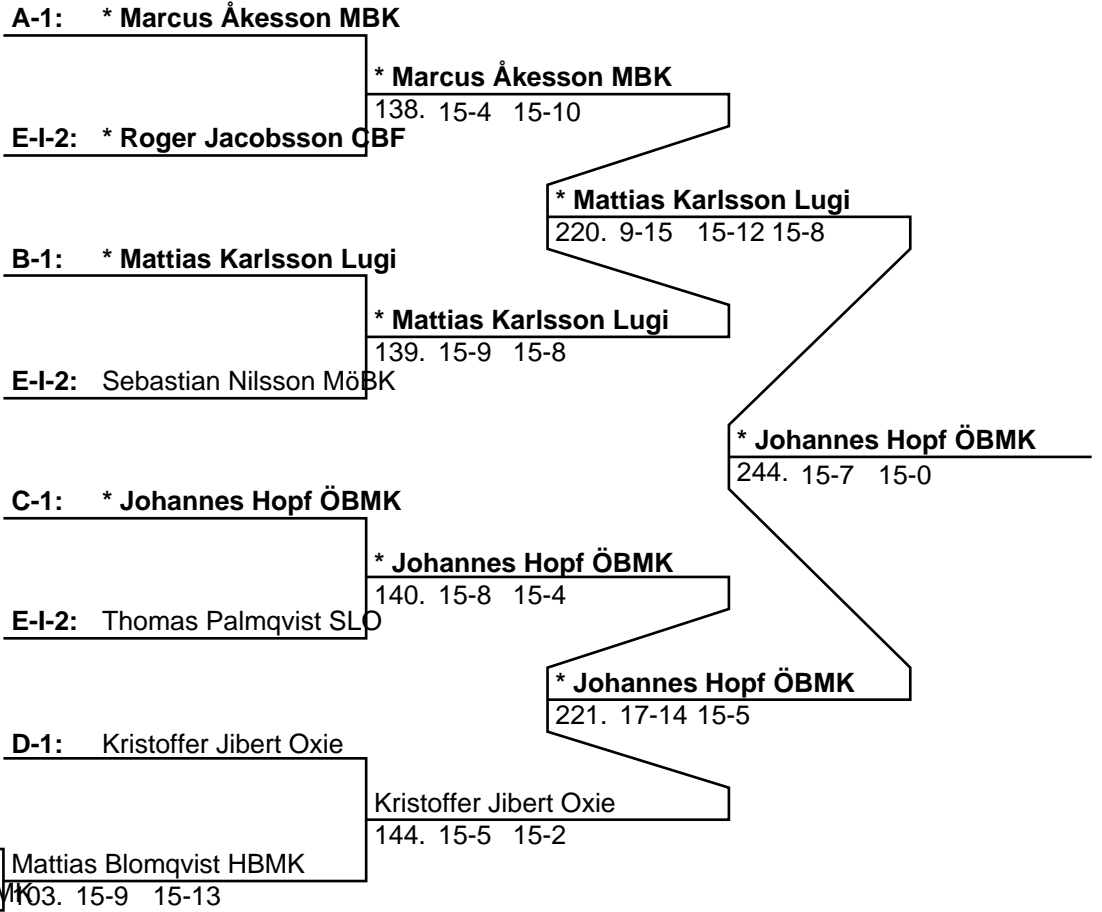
A-1: * Marcus Åkesson MBK

* Marcus Åkesson MBK
138. 15-4 15-10

E-I-2: * Roger Jacobsson CBF

* Mattias Karlsson Lugi
220. 9-15 15-12 15-8

B-1: * Mattias Karlsson Lugi

* Mattias Karlsson Lugi
139. 15-9 15-8

E-I-2: Sebastian Nilsson MöBK

* Johannes Hopf ÖBMK
244. 15-7 15-0

C-1: * Johannes Hopf ÖBMK

* Johannes Hopf ÖBMK
140. 15-8 15-4

E-I-2: Thomas Palmqvist SLO

* Johannes Hopf ÖBMK
221. 17-14 15-5

D-1: Kristoffer Jibert Oxie

Kristoffer Jibert Oxie
144. 15-5 15-2

Mattias Blomqvist HBMK
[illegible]103. 15-9 15-13